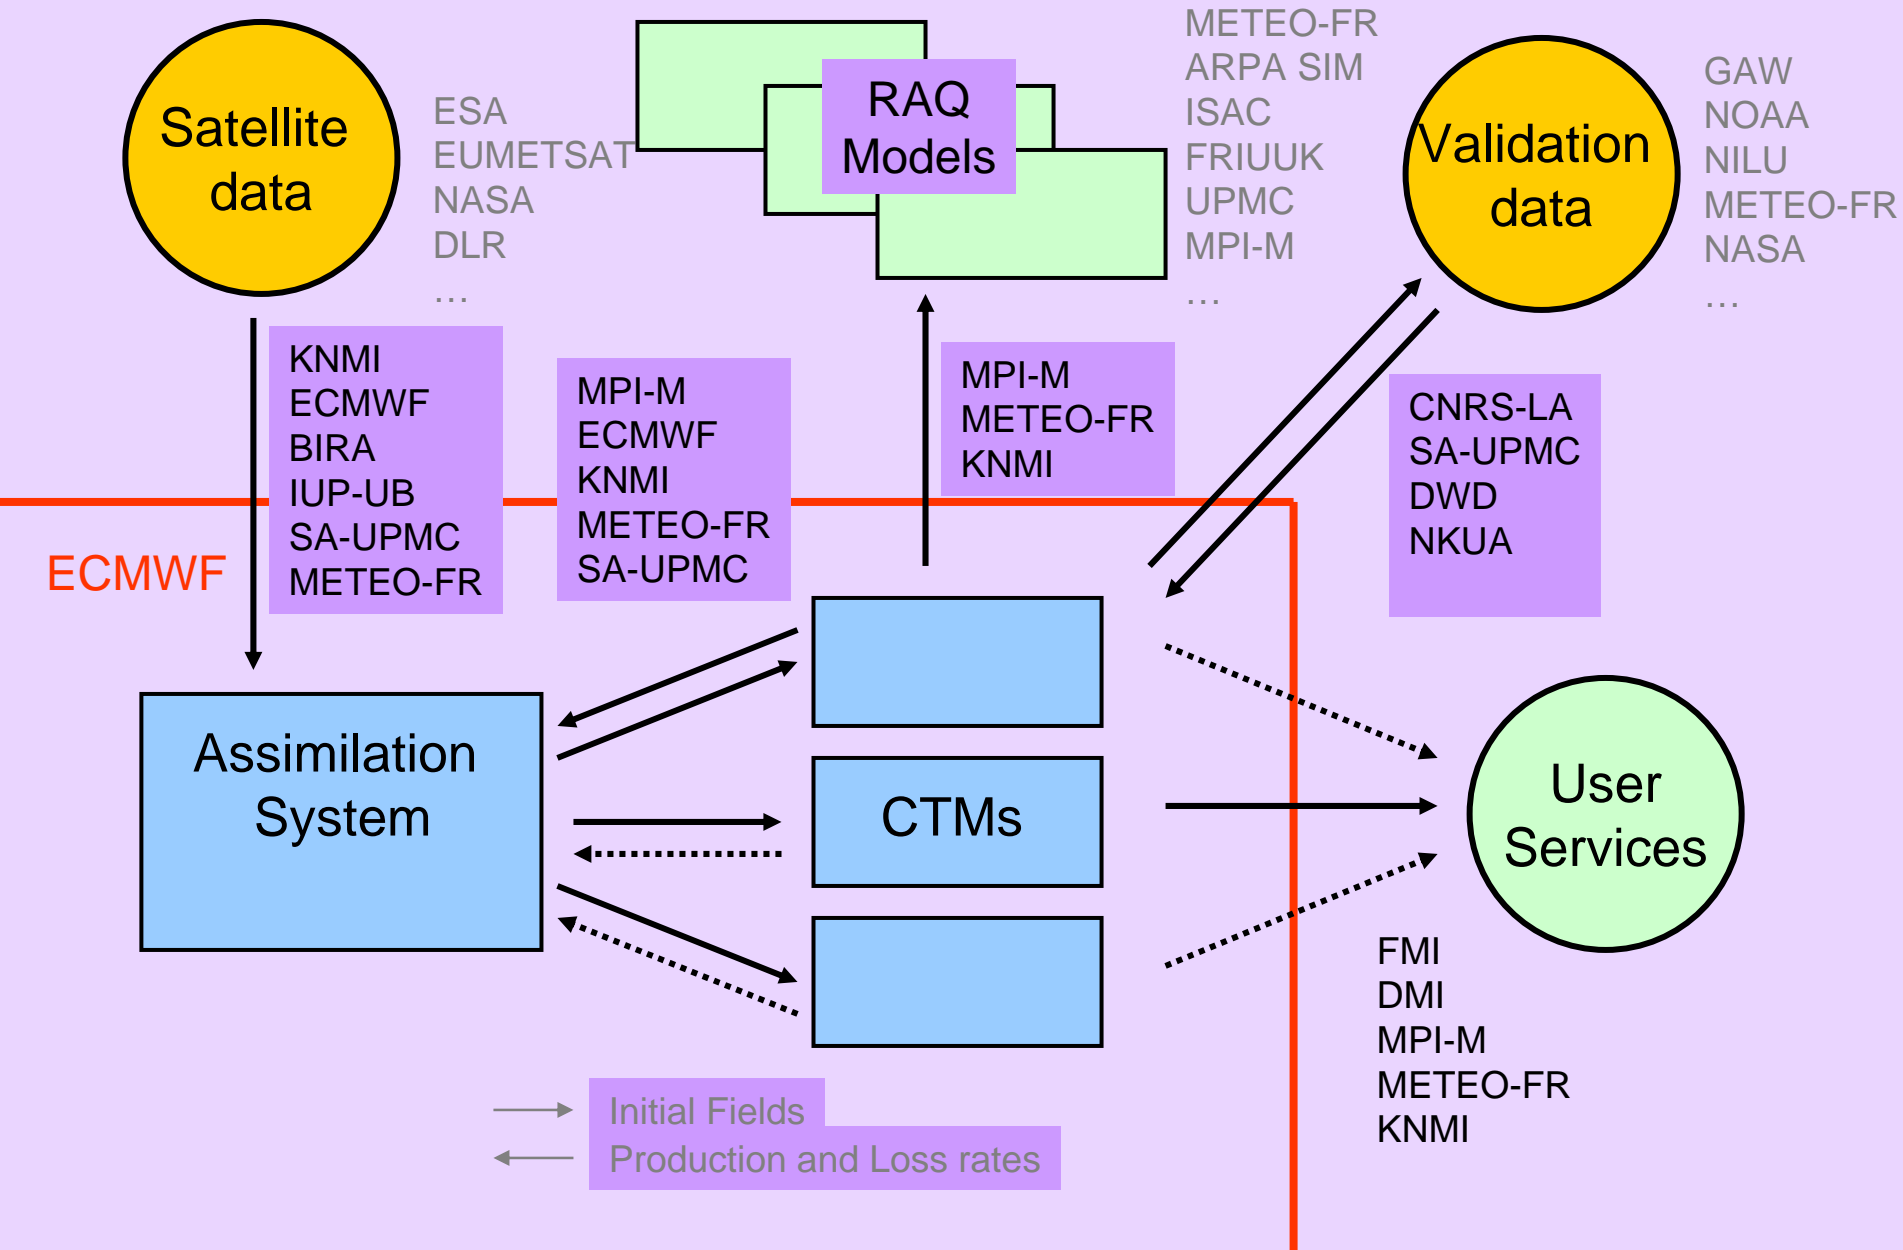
Satellite data

ESA
EUMETSAT
NASA
DLR
…

RAQ Models

METEO-FR
ARPA SIM
ISAC
FRIUUK
UPMC
MPI-M
…

Validation data

GAW
NOAA
NILU
METEO-FR
NASA
…

KNMI
ECMWF
BIRA
IUP-UB
SA-UPMC
METEO-FR

MPI-M
ECMWF
KNMI
METEO-FR
SA-UPMC

MPI-M
METEO-FR
KNMI

CNRS-LA
SA-UPMC
DWD
NKUA

ECMWF

Assimilation System

CTMs

User Services

FMI
DMI
MPI-M
METEO-FR
KNMI

Initial Fields
Production and Loss rates